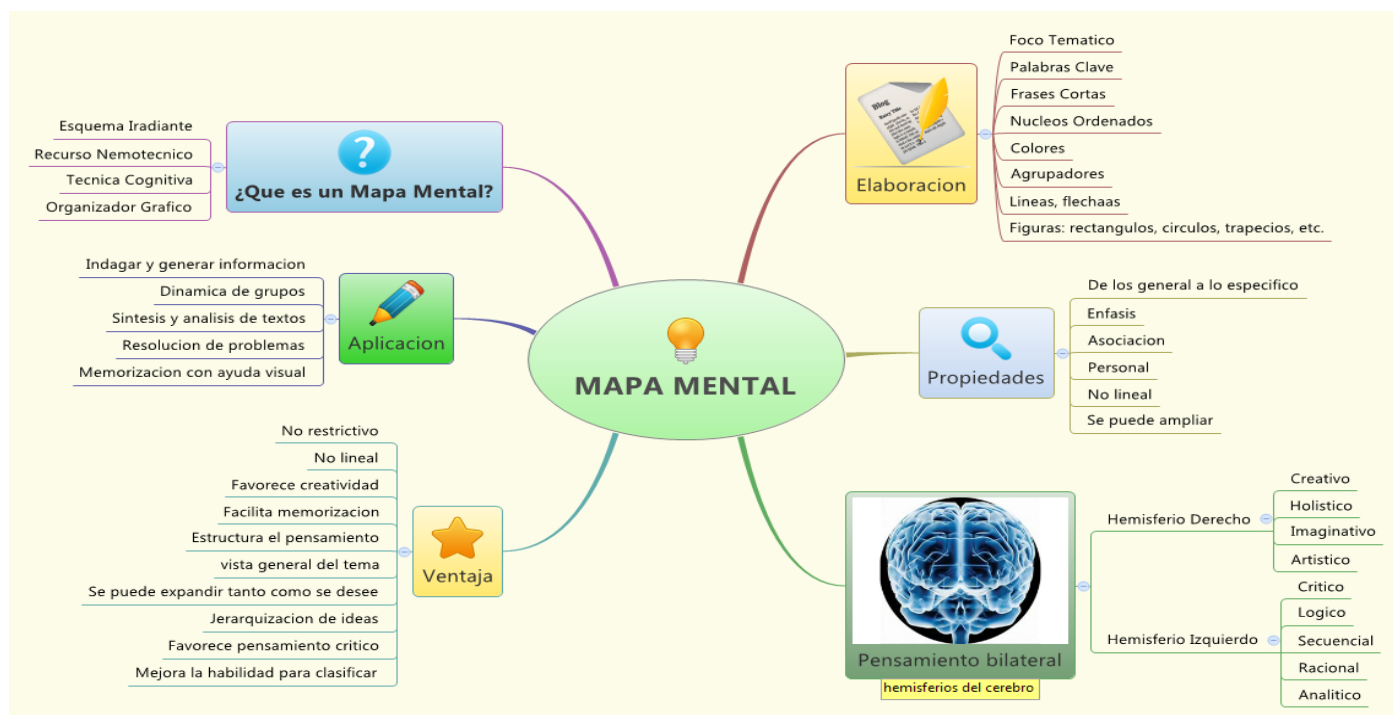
MAPA MENTAL

¿Que es un Mapa Mental?
Esquema Iradiante
Recurso Nemotecnico
Tecnica Cognitiva
Organizador Grafico

Aplicacion
Indagar y generar informacion
Dinamica de grupos
Sintesis y analisis de textos
Resolucion de problemas
Memorizacion con ayuda visual

Ventaja
No restrictivo
No lineal
Favorece creatividad
Facilita memorizacion
Estructura el pensamiento
vista general del tema
Se puede expandir tanto como se desee
Jerarquizacion de ideas
Favorece pensamiento critico
Mejora la habilidad para clasificar

Elaboracion
Foco Tematico
Palabras Clave
Frases Cortas
Nucleos Ordenados
Colores
Agrupadores
Lineas, flechaas
Figuras: rectangulos, circulos, trapecios, etc.

Propiedades
De los general a lo especifico
Enfasis
Asociacion
Personal
No lineal
Se puede ampliar

Pensamiento bilateral
hemisferios del cerebro
Hemisferio Derecho
Creativo
Holistico
Imaginativo
Artistico
Hemisferio Izquierdo
Critico
Logico
Secuencial
Racional
Analitico